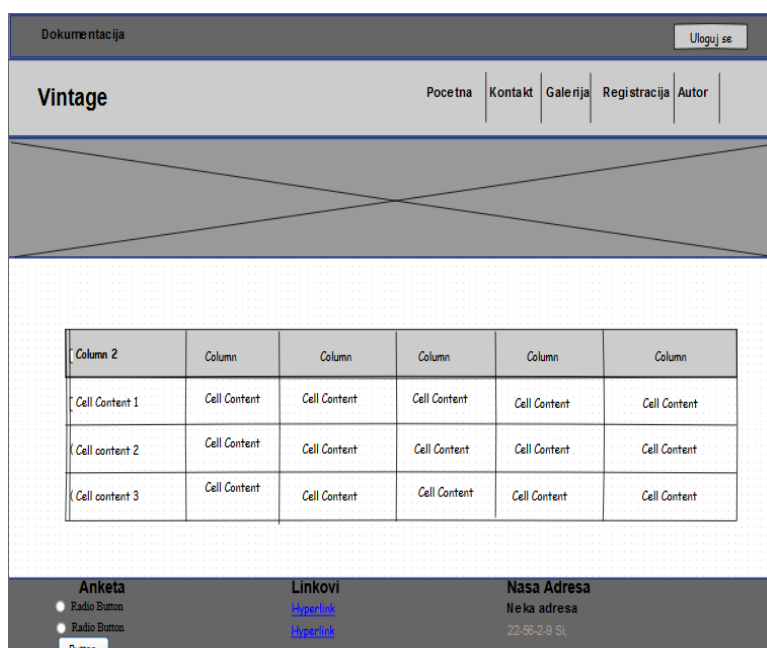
Dokumentacija

Uloguj se

Vintage

Pocetna | Kontakt | Galerija | Registracija | Autor

| Column 2 | Column | Column | Column | Column | Column |
|---|---|---|---|---|---|
| Cell Content 1 | Cell Content | Cell Content | Cell Content | Cell Content | Cell Content |
| Cell content 2 | Cell Content | Cell Content | Cell Content | Cell Content | Cell Content |
| Cell content 3 | Cell Content | Cell Content | Cell Content | Cell Content | Cell Content |

Anketa

Radio Button

Radio Button

Button

Linkovi

Hyperlink

Hyperlink

Nasa Adresa

Neka adresa

22-56-2-9 Si,